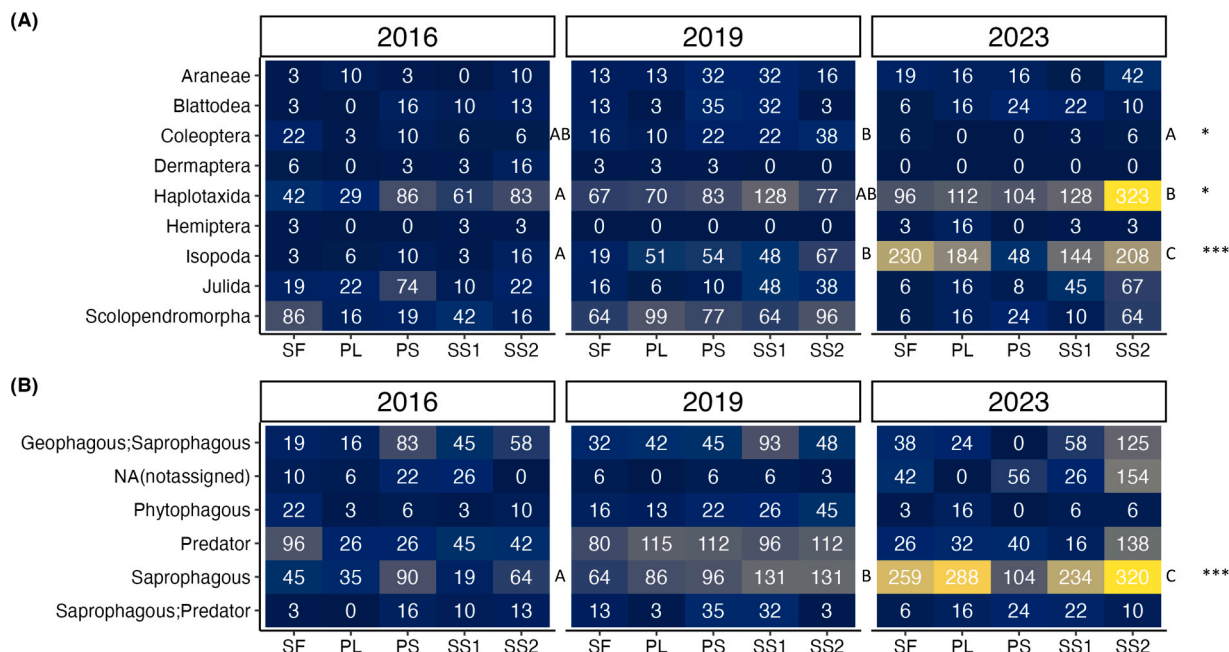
(A)

| | 2016 SF | PL | PS | SS1 | SS2 | | 2019 SF | PL | PS | SS1 | SS2 | | 2023 SF | PL | PS | SS1 | SS2 | | |
|---|---|---|---|---|---|---|---|---|---|---|---|---|---|---|---|---|---|---|---|
| Araneae | 3 | 10 | 3 | 0 | 10 | | 13 | 13 | 32 | 32 | 16 | | 19 | 16 | 16 | 6 | 42 | | |
| Blattodea | 3 | 0 | 16 | 10 | 13 | | 13 | 3 | 35 | 32 | 3 | | 6 | 16 | 24 | 22 | 10 | | |
| Coleoptera | 22 | 3 | 10 | 6 | 6 | AB | 16 | 10 | 22 | 22 | 38 | B | 6 | 0 | 0 | 3 | 6 | A | * |
| Dermaptera | 6 | 0 | 3 | 3 | 16 | | 3 | 3 | 3 | 0 | 0 | | 0 | 0 | 0 | 0 | 0 | | |
| Haplotaxida | 42 | 29 | 86 | 61 | 83 | A | 67 | 70 | 83 | 128 | 77 | AB | 96 | 112 | 104 | 128 | 323 | B | * |
| Hemiptera | 3 | 0 | 0 | 3 | 3 | | 0 | 0 | 0 | 0 | 0 | | 3 | 16 | 0 | 3 | 3 | | |
| Isopoda | 3 | 6 | 10 | 3 | 16 | A | 19 | 51 | 54 | 48 | 67 | B | 230 | 184 | 48 | 144 | 208 | C | *** |
| Julida | 19 | 22 | 74 | 10 | 22 | | 16 | 6 | 10 | 48 | 38 | | 6 | 16 | 8 | 45 | 67 | | |
| Scolopendromorpha | 86 | 16 | 19 | 42 | 16 | | 64 | 99 | 77 | 64 | 96 | | 6 | 16 | 24 | 10 | 64 | | |

(B)

| | 2016 SF | PL | PS | SS1 | SS2 | | 2019 SF | PL | PS | SS1 | SS2 | | 2023 SF | PL | PS | SS1 | SS2 | | |
|---|---|---|---|---|---|---|---|---|---|---|---|---|---|---|---|---|---|---|---|
| Geophagous;Saprophagous | 19 | 16 | 83 | 45 | 58 | | 32 | 42 | 45 | 93 | 48 | | 38 | 24 | 0 | 58 | 125 | | |
| NA(notassigned) | 10 | 6 | 22 | 26 | 0 | | 6 | 0 | 6 | 6 | 3 | | 42 | 0 | 56 | 26 | 154 | | |
| Phytophagous | 22 | 3 | 6 | 3 | 10 | | 16 | 13 | 22 | 26 | 45 | | 3 | 16 | 0 | 6 | 6 | | |
| Predator | 96 | 26 | 26 | 45 | 42 | | 80 | 115 | 112 | 96 | 112 | | 26 | 32 | 40 | 16 | 138 | | |
| Saprophagous | 45 | 35 | 90 | 19 | 64 | A | 64 | 86 | 96 | 131 | 131 | B | 259 | 288 | 104 | 234 | 320 | C | *** |
| Saprophagous;Predator | 3 | 0 | 16 | 10 | 13 | | 13 | 3 | 35 | 32 | 3 | | 6 | 16 | 24 | 22 | 10 | | |